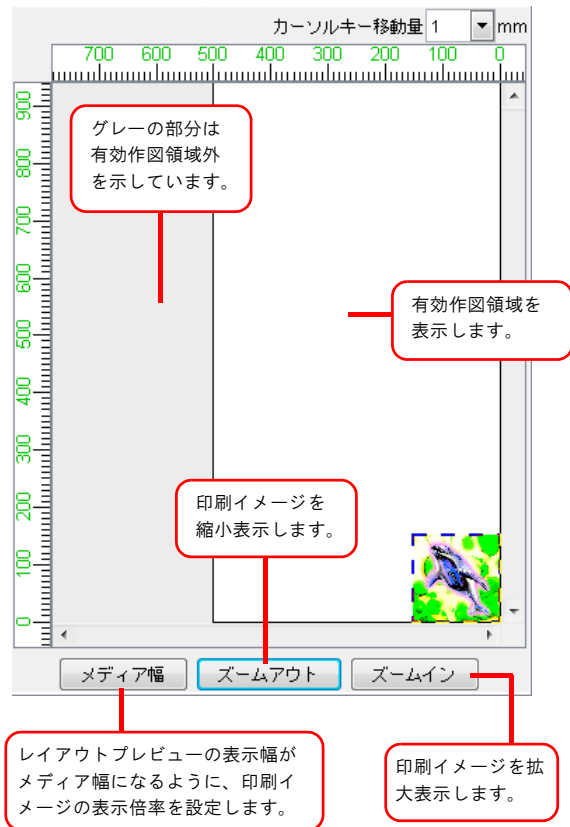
カーソルキー移動量 1 mm

700 600 500 400 300 200 100 0

900 800 700 600 500 400 300 200 100 0

グレーの部分は
有効作図領域外
を示しています。

有効作図領域を
表示します。

印刷イメージを
縮小表示します。

メディア幅　ズームアウト　ズームイン

レイアウトプレビューの表示幅が
メディア幅になるように、印刷イ
メージの表示倍率を設定します。

印刷イメージを拡
大表示します。